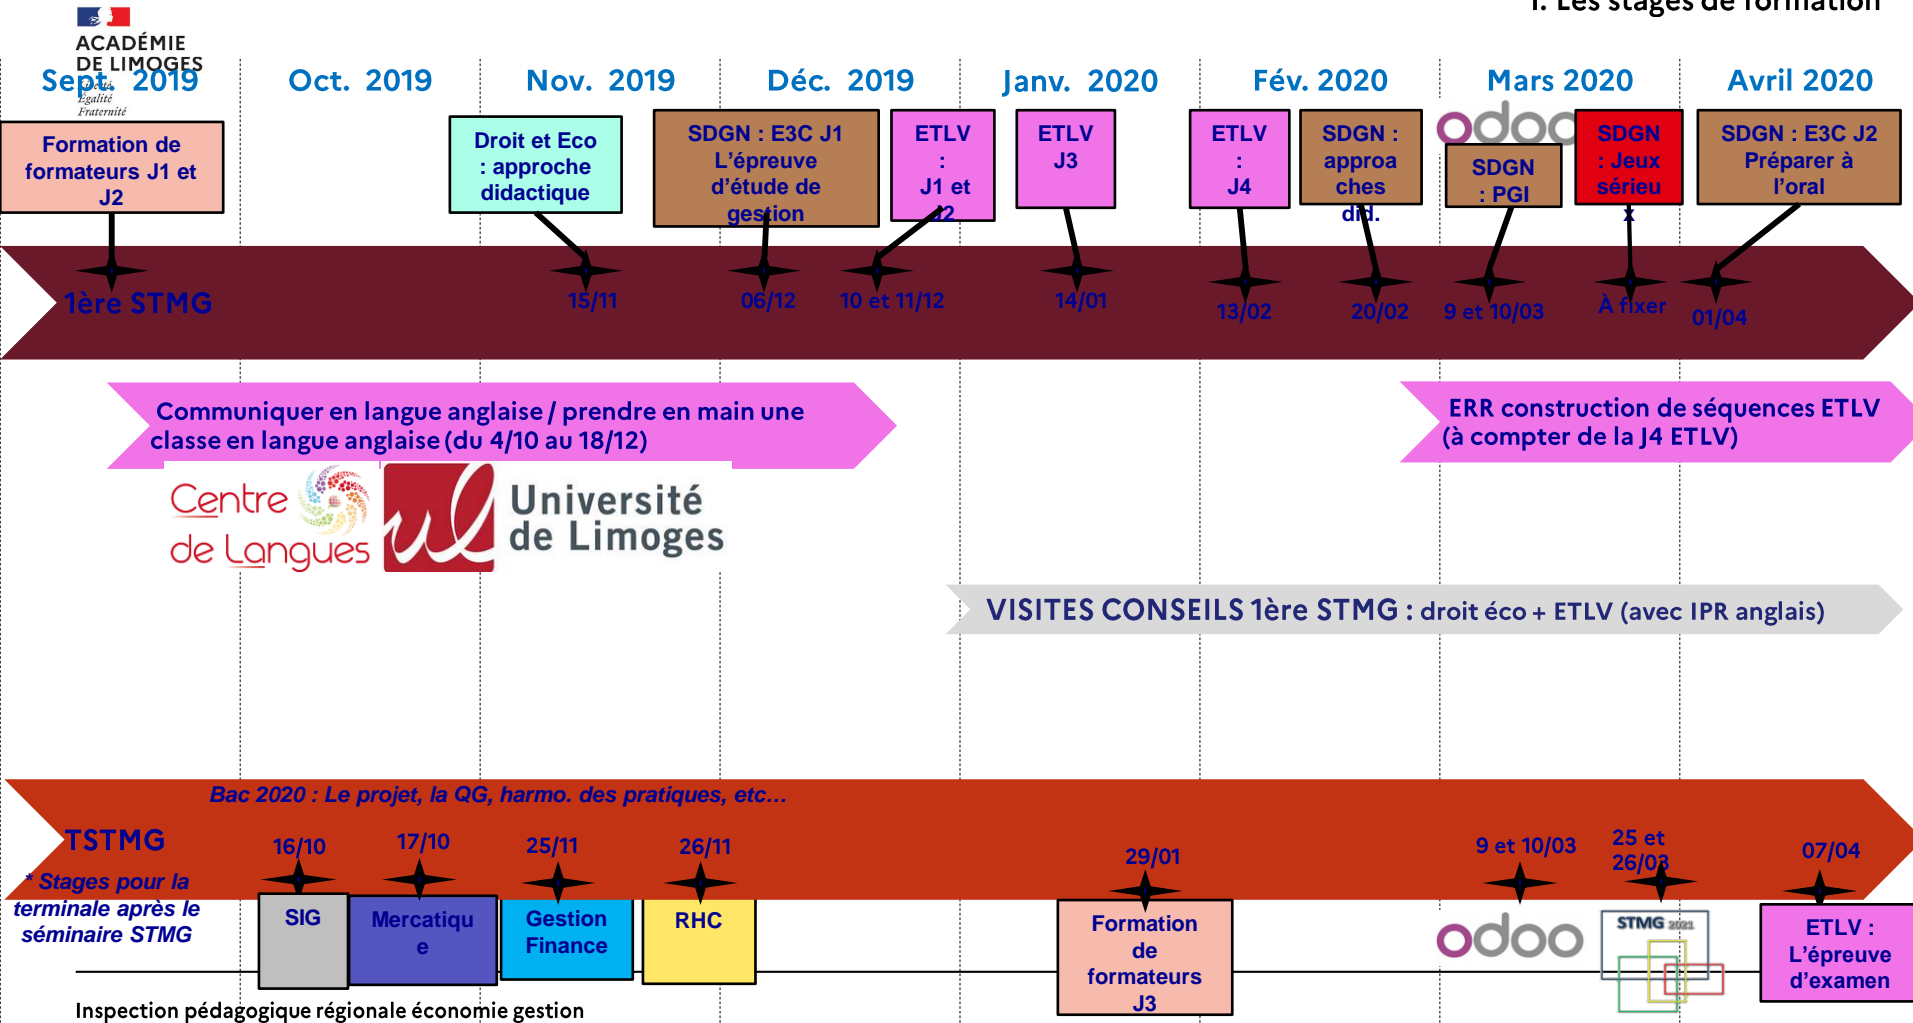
ACADÉMIE DE LIMOGES
Liberté Égalité Fraternité

I. Les stages de formation

Sept. 2019 Oct. 2019 Nov. 2019 Déc. 2019 Janv. 2020 Fév. 2020 Mars 2020 Avril 2020

Formation de formateurs J1 et J2

Droit et Eco : approche didactique

SDGN : E3C J1 L'épreuve d'étude de gestion

ETLV : J1 et J2

ETLV J3

ETLV : J4

SDGN : approches did.

SDGN : PGI

SDGN : Jeux sérieux

SDGN : E3C J2 Préparer à l'oral

odoo

1ère STMG

15/11 06/12 10 et 11/12 14/01 13/02 20/02 9 et 10/03 À fixer 01/04

Communiquer en langue anglaise / prendre en main une classe en langue anglaise (du 4/10 au 18/12)

ERR construction de séquences ETLV (à compter de la J4 ETLV)

Centre de Langues

Université de Limoges

VISITES CONSEILS 1ère STMG : droit éco + ETLV (avec IPR anglais)

Bac 2020 : Le projet, la QG, harmo. des pratiques, etc…

TSTMG

* Stages pour la terminale après le séminaire STMG

16/10 17/10 25/11 26/11 29/01 9 et 10/03 25 et 26/03 07/04

SIG

Mercatique

Gestion Finance

RHC

Formation de formateurs J3

odoo

STMG 2021

ETLV : L'épreuve d'examen

Inspection pédagogique régionale économie gestion